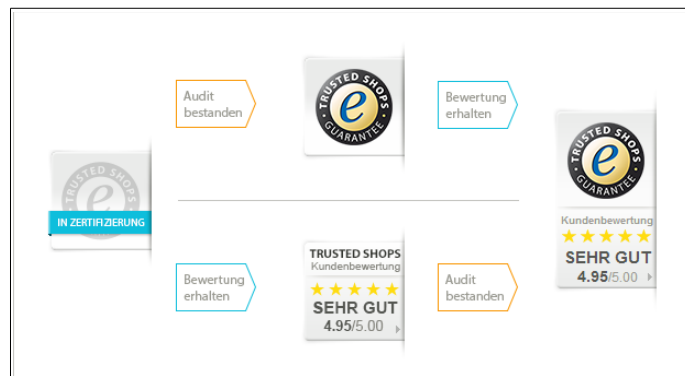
TRUSTED SHOPS
IN ZERTIFIZIERUNG

Audit bestanden

TRUSTED SHOPS
e
GUARANTEE

Bewertung erhalten

TRUSTED SHOPS
e
GUARANTEE
Kundenbewertung
★★★★★
SEHR GUT
4.95/5.00

Bewertung erhalten

TRUSTED SHOPS
Kundenbewertung
★★★★★
SEHR GUT
4.95/5.00

Audit bestanden